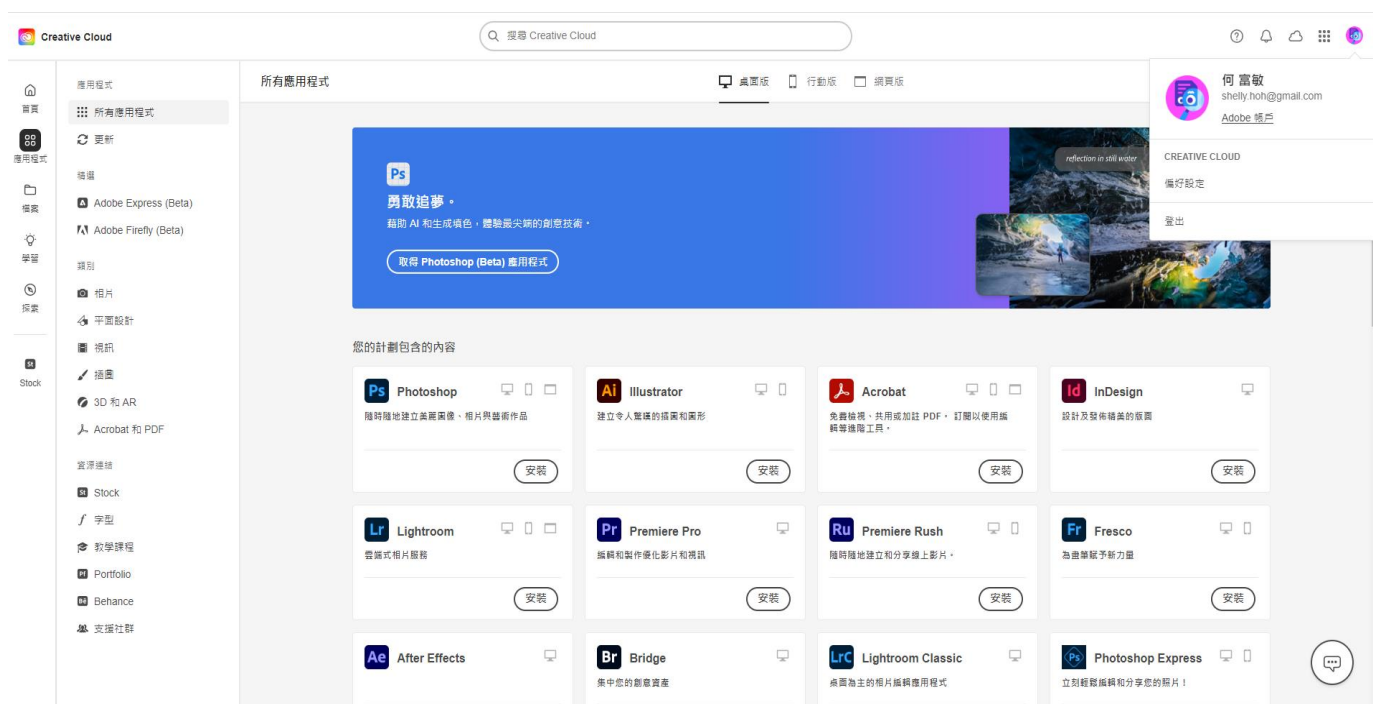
Creative Cloud

搜尋 Creative Cloud

首頁
應用程式
檔案
學習
探索
Stock

應用程式
所有應用程式
更新
精選
Adobe Express (Beta)
Adobe Firefly (Beta)
類別
相片
平面設計
視訊
插圖
3D 和 AR
Acrobat 和 PDF
資源連結
Stock
字型
教學課程
Portfolio
Behance
支援社群

所有應用程式

桌面版 行動版 網頁版

何 富敏
shelly.hoh@gmail.com
Adobe 帳戶
CREATIVE CLOUD
偏好設定
登出

Ps
勇敢追夢。
藉助 AI 和生成填色，體驗最尖端的創意技術。
取得 Photoshop (Beta) 應用程式

reflection in still water

您的計劃包含的內容

Ps Photoshop
隨時隨地建立美麗圖像、相片與藝術作品
安裝

Ai Illustrator
建立令人驚豔的插圖和圖形
安裝

Acrobat
免費檢視、共用或加註 PDF。訂閱以使用編輯等進階工具。
安裝

Id InDesign
設計及發佈精美的版面
安裝

Lr Lightroom
雲端式相片服務
安裝

Pr Premiere Pro
編輯和製作優化影片和視訊
安裝

Ru Premiere Rush
隨時隨地建立和分享線上影片。
安裝

Fr Fresco
為畫筆賦予新力量
安裝

Ae After Effects

Br Bridge
集中您的創意資產

LrC Lightroom Classic
桌面為主的相片編輯應用程式

Ps Photoshop Express
立刻輕鬆編輯和分享您的照片！